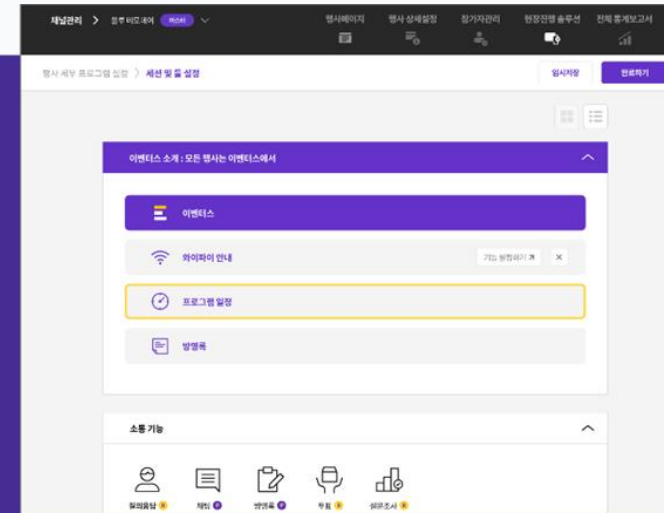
채널관리 > 블루터모레어 마스터

행사페이지 행사 상세설정 참가자관리 현장진행 솔루션 전체 통계보고서

행사 세부 프로그램 설정 > 세션 및 툴 설정

임시저장 완료하기

이벤터스 소개 : 모든 행사는 이벤터스에서

이벤터스

와이파이 안내

기능 설정하기

프로그램 일정

방명록

소통 기능

질의응답 채팅 방명록 투표 설문조사